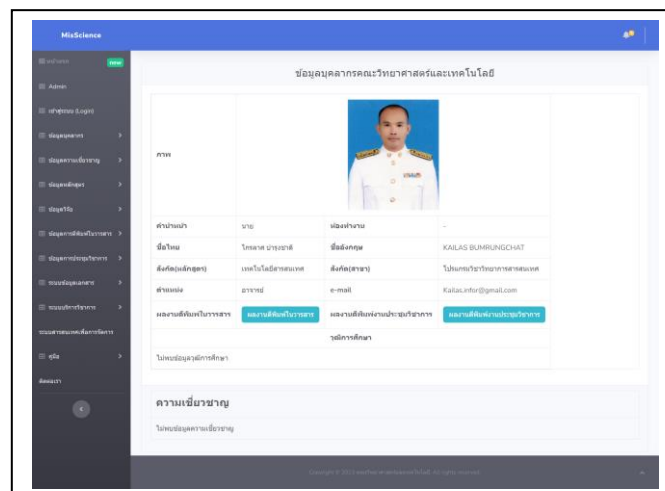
MisScience

new
Admin
เข้าสู่ระบบ (Login)
ข้อมูลบุคลากร
ข้อมูลความเชี่ยวชาญ
ข้อมูลหลักสูตร
ข้อมูลวิจัย
ข้อมูลการตีพิมพ์ในวารสาร
ข้อมูลการประชุมวิชาการ
ระบบข้อมูลเอกสาร
ระบบบริการวิชาการ
ระบบสารสนเทศเพื่อการจัดการ
คู่มือ
ติดต่อเรา

ข้อมูลบุคลากรคณะวิทยาศาสตร์และเทคโนโลยี

ภาพ

| คำนำหน้า | นาย | ห้องทำงาน | - |
|---|---|---|---|
| ชื่อไทย | ไกรลาศ บำรุงชาติ | ชื่ออังกฤษ | KAILAS BUMRUNGCHAT |
| สังกัด(หลักสูตร) | เทคโนโลยีสารสนเทศ | สังกัด(สาขา) | โปรแกรมวิชาวิทยาการสารสนเทศ |
| ตำแหน่ง | อาจารย์ | e-mail | Kailas.infor@gmail.com |
| ผลงานตีพิมพ์ในวารสาร | ผลงานตีพิมพ์ในวารสาร | ผลงานตีพิมพ์งานประชุมวิชาการ | ผลงานตีพิมพ์งานประชุมวิชาการ |
| | | วุฒิการศึกษา | |

ไม่พบข้อมูลวุฒิการศึกษา

ความเชี่ยวชาญ

ไม่พบข้อมูลความเชี่ยวชาญ

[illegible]